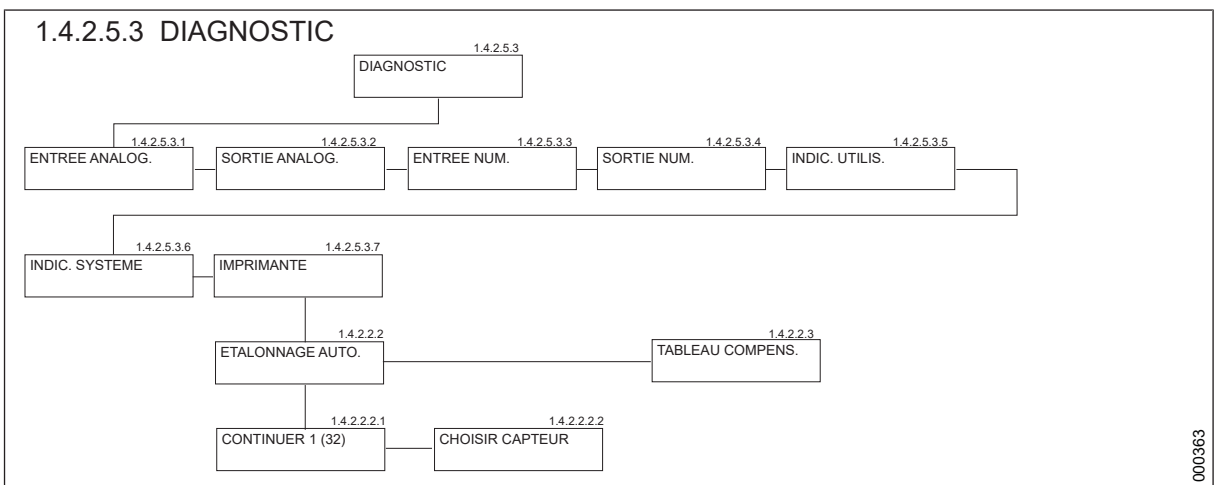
1.4.2.5.3 DIAGNOSTIC

1.4.2.5.3
DIAGNOSTIC

1.4.2.5.3.1
ENTREE ANALOG.

1.4.2.5.3.2
SORTIE ANALOG.

1.4.2.5.3.3
ENTREE NUM.

1.4.2.5.3.4
SORTIE NUM.

1.4.2.5.3.5
INDIC. UTILIS.

1.4.2.5.3.6
INDIC. SYSTEME

1.4.2.5.3.7
IMPRIMANTE

1.4.2.2.2
ETALONNAGE AUTO.

1.4.2.2.3
TABLEAU COMPENS.

1.4.2.2.2.1
CONTINUER 1 (32)

1.4.2.2.2.2
CHOISIR CAPTEUR

000363